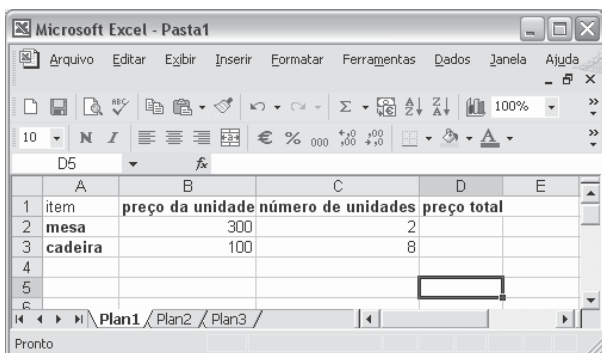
Microsoft Excel - Pasta1

Arquivo Editar Exibir Inserir Formatar Ferramentas Dados Janela Ajuda

100%

10 N I € % 000 ,00 ,00

D5 fx

|   | A | B | C | D | E |
|---|---|---|---|---|---|
| 1 | item | preço da unidade | número de unidades | preço total | |
| 2 | mesa | 300 | 2 | | |
| 3 | cadeira | 100 | 8 | | |
| 4 | | | | | |
| 5 | | | | | |
| 6 | | | | | |

Plan1 Plan2 Plan3

Pronto